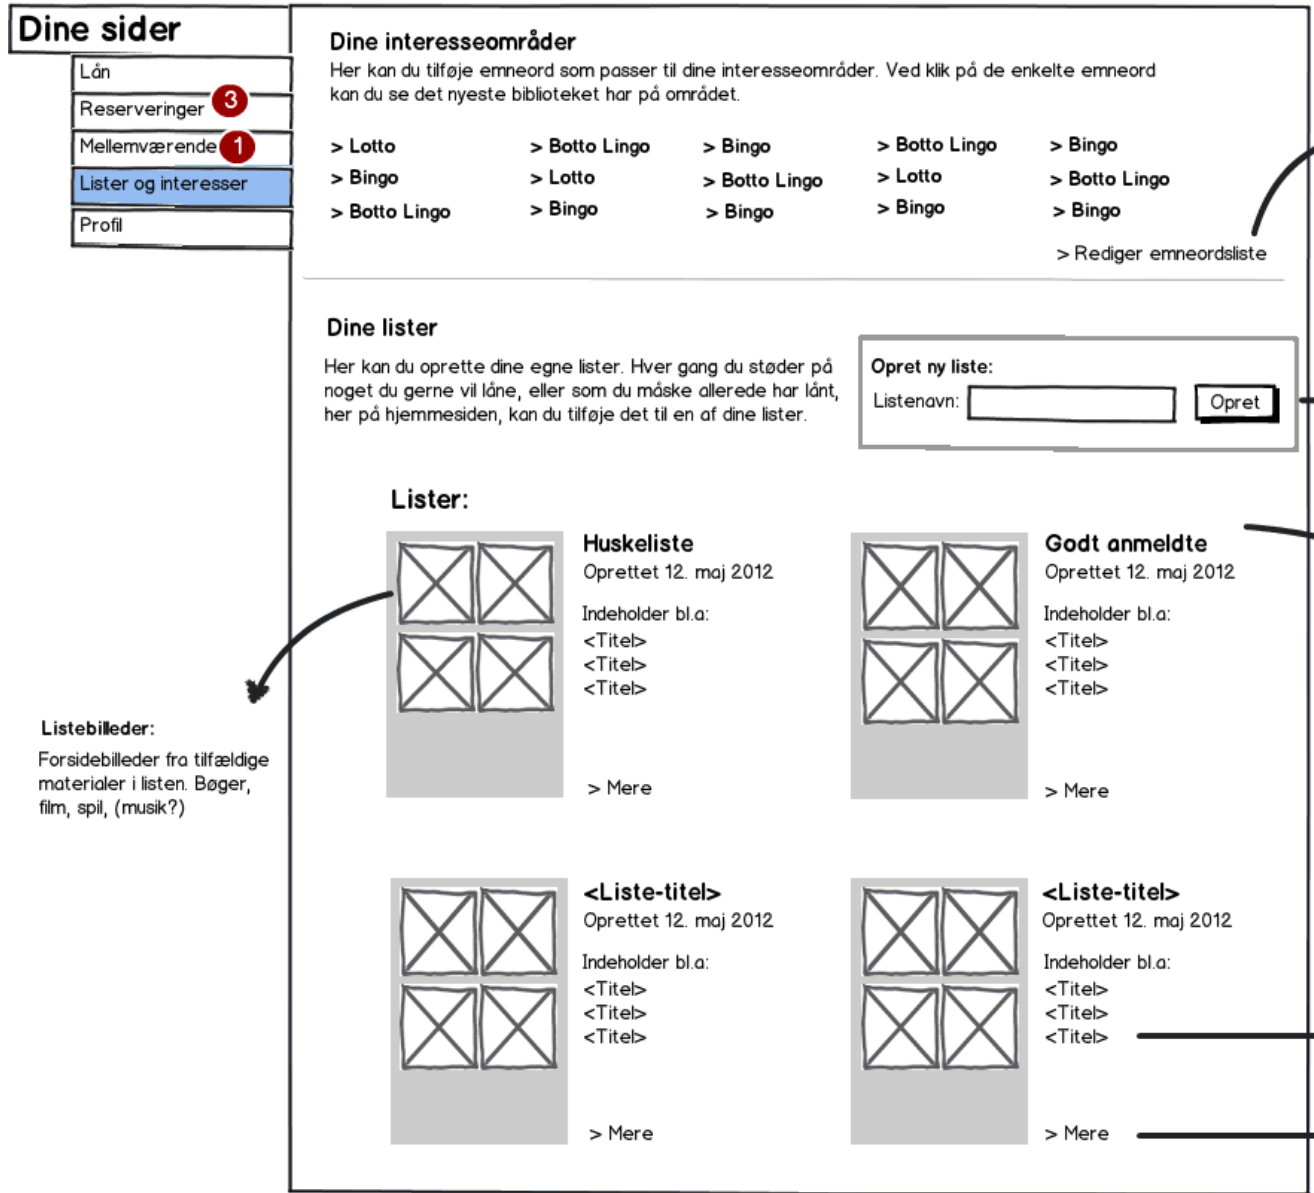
Dine sider

Lån
Reserveringer 3
Mellemværende 1
Lister og interesser
Profil

Dine interesseområder
Her kan du tilføje emneord som passer til dine interesseområder. Ved klik på de enkelte emneord kan du se det nyeste biblioteket har på området.

> Lotto
> Bingo
> Botto Lingo

> Botto Lingo
> Lotto
> Bingo

> Bingo
> Botto Lingo
> Bingo

> Botto Lingo
> Lotto
> Bingo

> Bingo
> Botto Lingo
> Bingo

> Rediger emneordsliste

Dine lister
Her kan du oprette dine egne lister. Hver gang du støder på noget du gerne vil låne, eller som du måske allerede har lånt, her på hjemmesiden, kan du tilføje det til en af dine lister.

Opret ny liste:
Listenavn:
Opret

Lister:

Huskeliste
Oprettet 12. maj 2012
Indeholder bl.a:
<Titel>
<Titel>
<Titel>
> Mere

Godt anmeldte
Oprettet 12. maj 2012
Indeholder bl.a:
<Titel>
<Titel>
<Titel>
> Mere

Listebilleder:
Forsidebilleder fra tilfældige materialer i listen. Bøger, film, spil, (musik?)

<Liste-titel>
Oprettet 12. maj 2012
Indeholder bl.a:
<Titel>
<Titel>
<Titel>
> Mere

<Liste-titel>
Oprettet 12. maj 2012
Indeholder bl.a:
<Titel>
<Titel>
<Titel>
> Mere